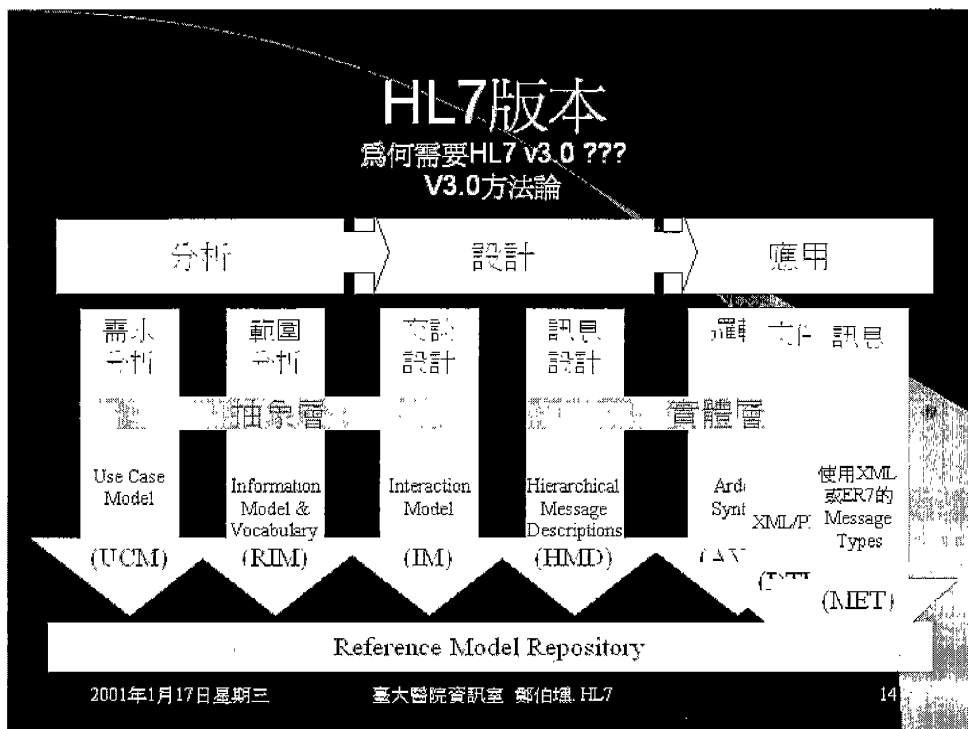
HL7版本
爲何需要HL7 v3.0 ???
V3.0方法論

分析
設計
應用

需求分析
範圍分析
交談設計
訊息設計
邏輯
文件
訊息

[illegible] 抽象層 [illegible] 實體層

Use Case Model
(UCM)

Information Model & Vocabulary
(RIM)

Interaction Model
(IM)

Hierarchical Message Descriptions
(HMD)

Ard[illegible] Synt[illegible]
(AN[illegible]

XML/P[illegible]
(ITI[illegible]

使用XML或ER7的 Message Types
(MET)

Reference Model Repository

2001年1月17日星期三
臺大醫院資訊室 鄭伯壎 HL7
14